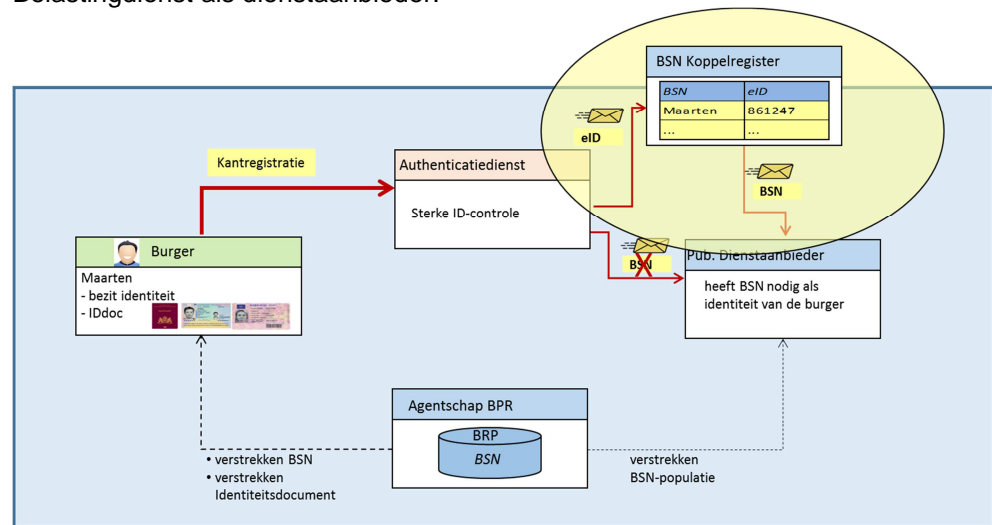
Belastingdienst als dienstaanbieder

BSN Koppelregister

| BSN | eID |
|---|---|
| Maarten | 861247 |
| ... | ... |

eID

BSN

Kantregistratie

Authenticatiedienst

Sterke ID-controle

BSN

Pub. Dienstaanbieder

heeft BSN nodig als identiteit van de burger

Burger

Maarten
- bezit identiteit
- IDdoc

Agentschap BPR

BRP
BSN

• verstrekken BSN
• verstrekken Identiteitsdocument

verstrekken BSN-populatie